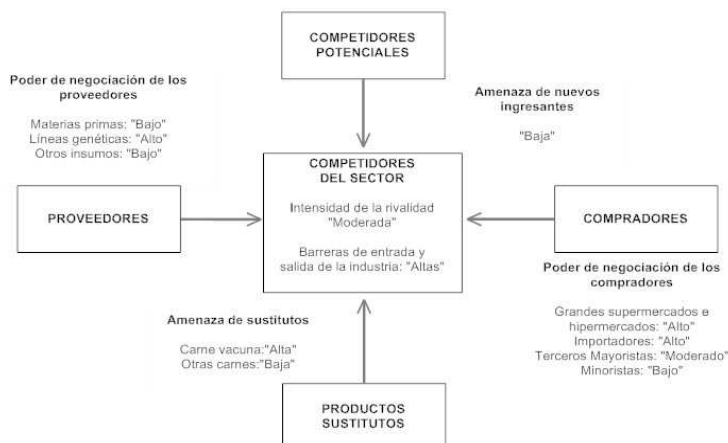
COMPETIDORES POTENCIALES

Poder de negociación de los proveedores

Materias primas: "Bajo"
Líneas genéticas: "Alto"
Otros insumos: "Bajo"

Amenaza de nuevos ingresantes

"Baja"

PROVEEDORES

COMPETIDORES DEL SECTOR

Intensidad de la rivalidad "Moderada"

Barreras de entrada y salida de la industria: "Altas"

COMPRADORES

Poder de negociación de los compradores

Grandes supermercados e hipermercados: "Alto"
Importadores: "Alto"
Terceros Mayoristas: "Moderado"
Minoristas: "Bajo"

Amenaza de sustitutos

Carne vacuna:"Alta"
Otras carnes:"Baja"

PRODUCTOS SUSTITUTOS